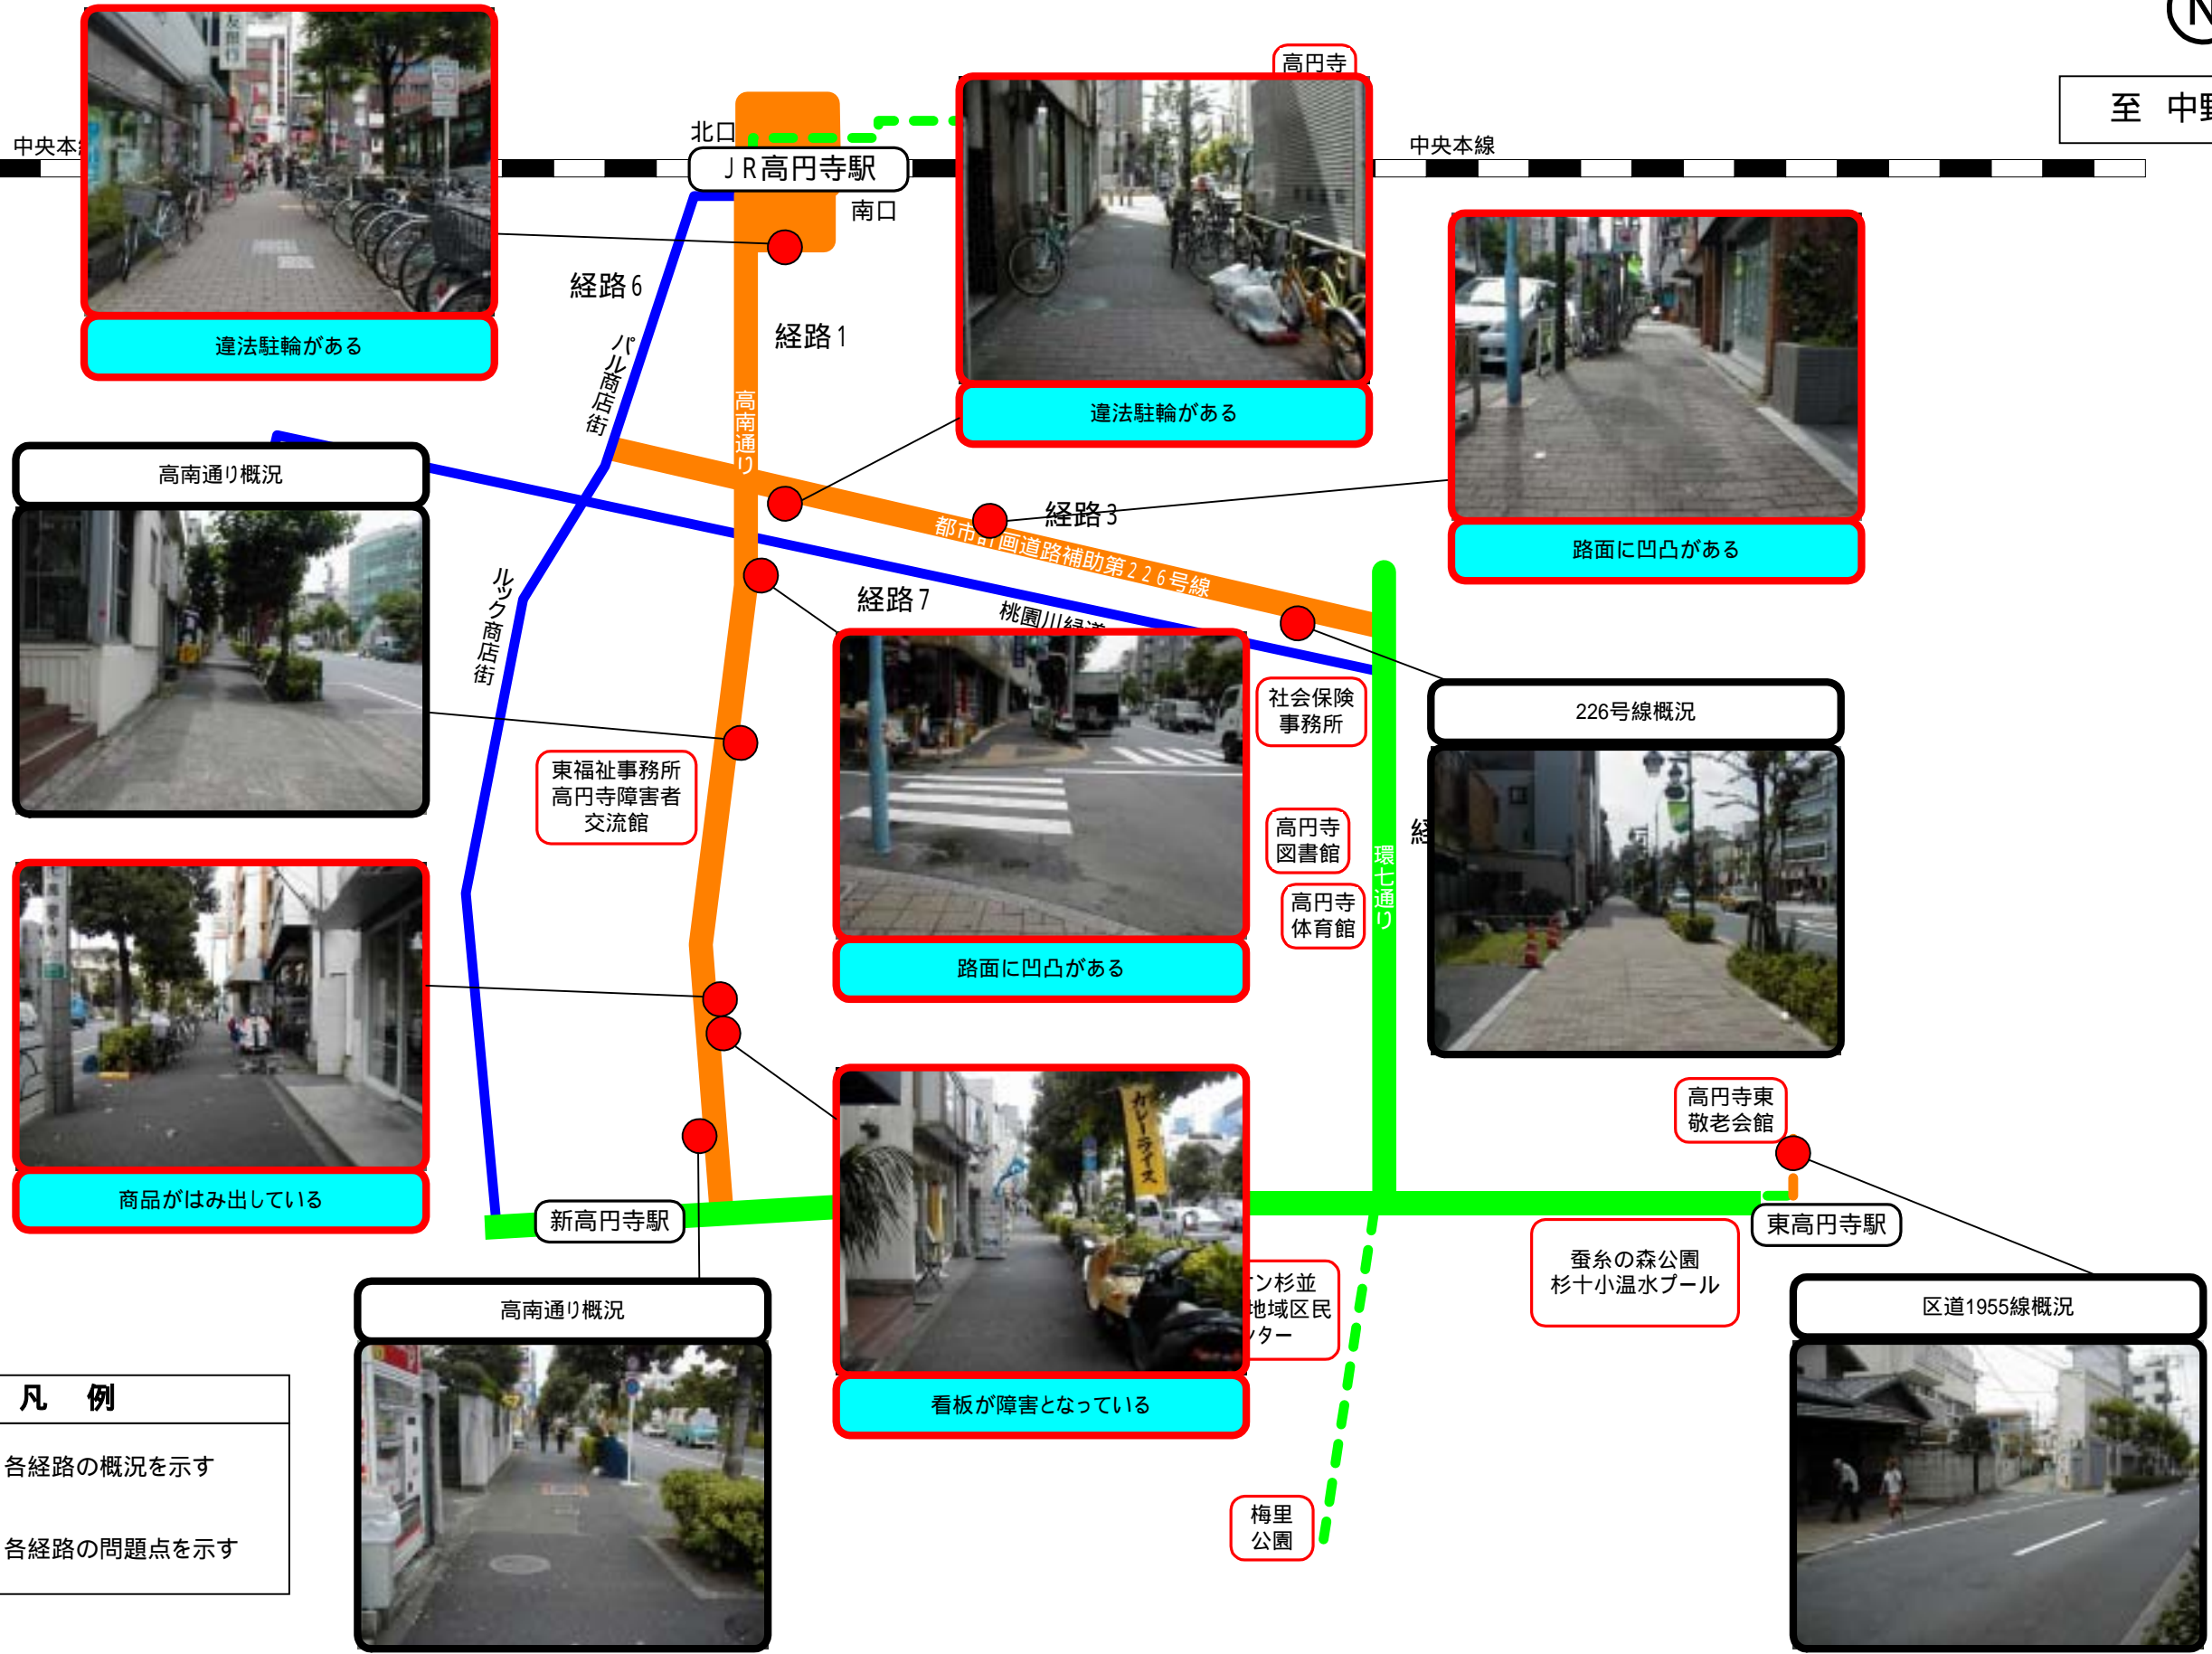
中央本線

北口

ＪＲ高円寺駅

南口

高円寺

至　中野

中央本線

違法駐輪がある

経路６

経路１

パル商店街

高南通り

違法駐輪がある

路面に凹凸がある

高南通り概況

経路３

都市計画道路補助第２２６号線

経路７

桃園川緑道

ルック商店街

社会保険事務所

226号線概況

東福祉事務所
高円寺障害者
交流館

高円寺
図書館

高円寺
体育館

環七通り

路面に凹凸がある

商品がはみ出している

高円寺東
敬老会館

新高円寺駅

東高円寺駅

看板が障害となっている

蚕糸の森公園
杉十小温水プール

ン杉並
地域区民
ター

高南通り概況

区道1955線概況

凡　例

各経路の概況を示す

各経路の問題点を示す

梅里
公園